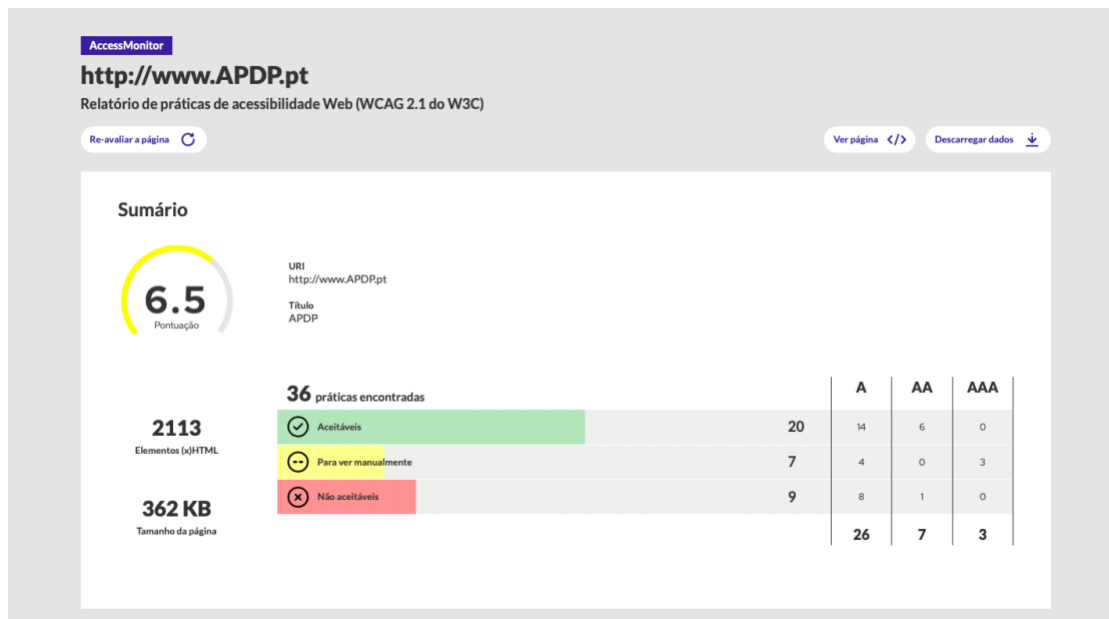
AccessMonitor

http://www.APDP.pt

Relatório de práticas de acessibilidade Web (WCAG 2.1 do W3C)

Re-avaliar a página

Ver página

Descarregar dados

Sumário

6.5
Pontuação

URI
http://www.APDP.pt

Título
APDP

2113
Elementos (x)HTML

362 KB
Tamanho da página

36 práticas encontradas

| | | A | AA | AAA |
|---|---|---|---|---|
| Aceitáveis | 20 | 14 | 6 | 0 |
| Para ver manualmente | 7 | 4 | 0 | 3 |
| Não aceitáveis | 9 | 8 | 1 | 0 |
| | | 26 | 7 | 3 |